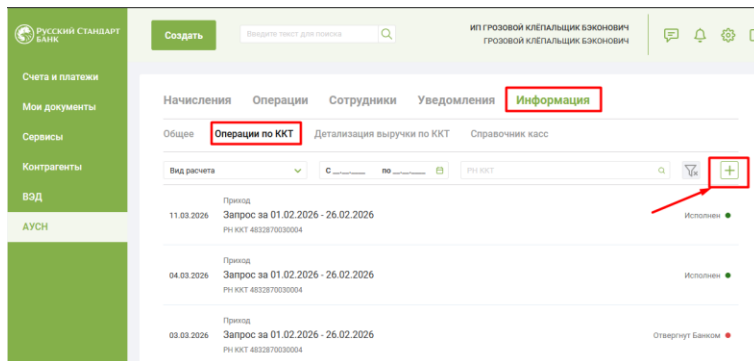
РУССКИЙ СТАНДАРТ БАНК

Создать

Введите текст для поиска

ИП ГРОЗОВОЙ КЛЁПАЛЬЩИК БЭКОНОВИЧ
ГРОЗОВОЙ КЛЁПАЛЬЩИК БЭКОНОВИЧ

Счета и платежи
Мои документы
Сервисы
Контрагенты
ВЭД
АУСН

Начисления   Операции   Сотрудники   Уведомления   Информация

Общее   Операции по ККТ   Детализация выручки по ККТ   Справочник касс

Вид расчета   С   по   РН ККТ

11.03.2026   Приход
Запрос за 01.02.2026 - 26.02.2026
РН ККТ 4832870030004   Исполнен

04.03.2026   Приход
Запрос за 01.02.2026 - 26.02.2026
РН ККТ 4832870030004   Исполнен

03.03.2026   Приход
Запрос за 01.02.2026 - 26.02.2026
РН ККТ 4832870030004   Отвергнут Банком